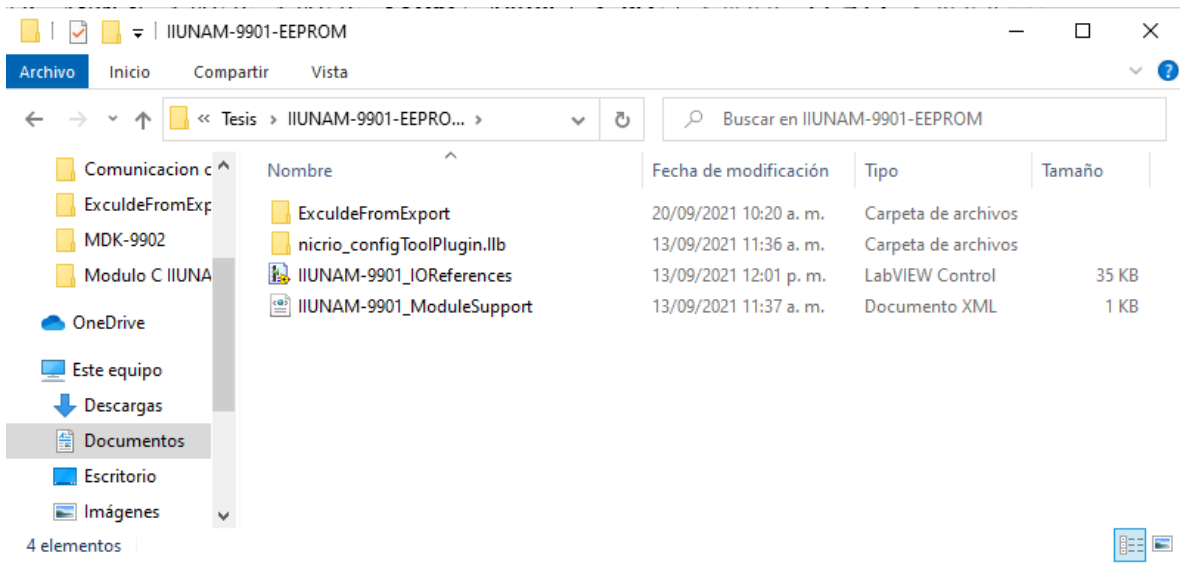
IIUNAM-9901-EEPROM

Archivo Inicio Compartir Vista

« Tesis › IIUNAM-9901-EEPRO... ›

Buscar en IIUNAM-9901-EEPROM

Comunicacion c
ExculdeFromExp
MDK-9902
Modulo C IIUNA
OneDrive
Este equipo
Descargas
Documentos
Escritorio
Imágenes

| Nombre | Fecha de modificación | Tipo | Tamaño |
|---|---|---|---|
| ExculdeFromExport | 20/09/2021 10:20 a. m. | Carpeta de archivos | |
| nicrio_configToolPlugin.llb | 13/09/2021 11:36 a. m. | Carpeta de archivos | |
| IIUNAM-9901_IOReferences | 13/09/2021 12:01 p. m. | LabVIEW Control | 35 KB |
| IIUNAM-9901_ModuleSupport | 13/09/2021 11:37 a. m. | Documento XML | 1 KB |

4 elementos